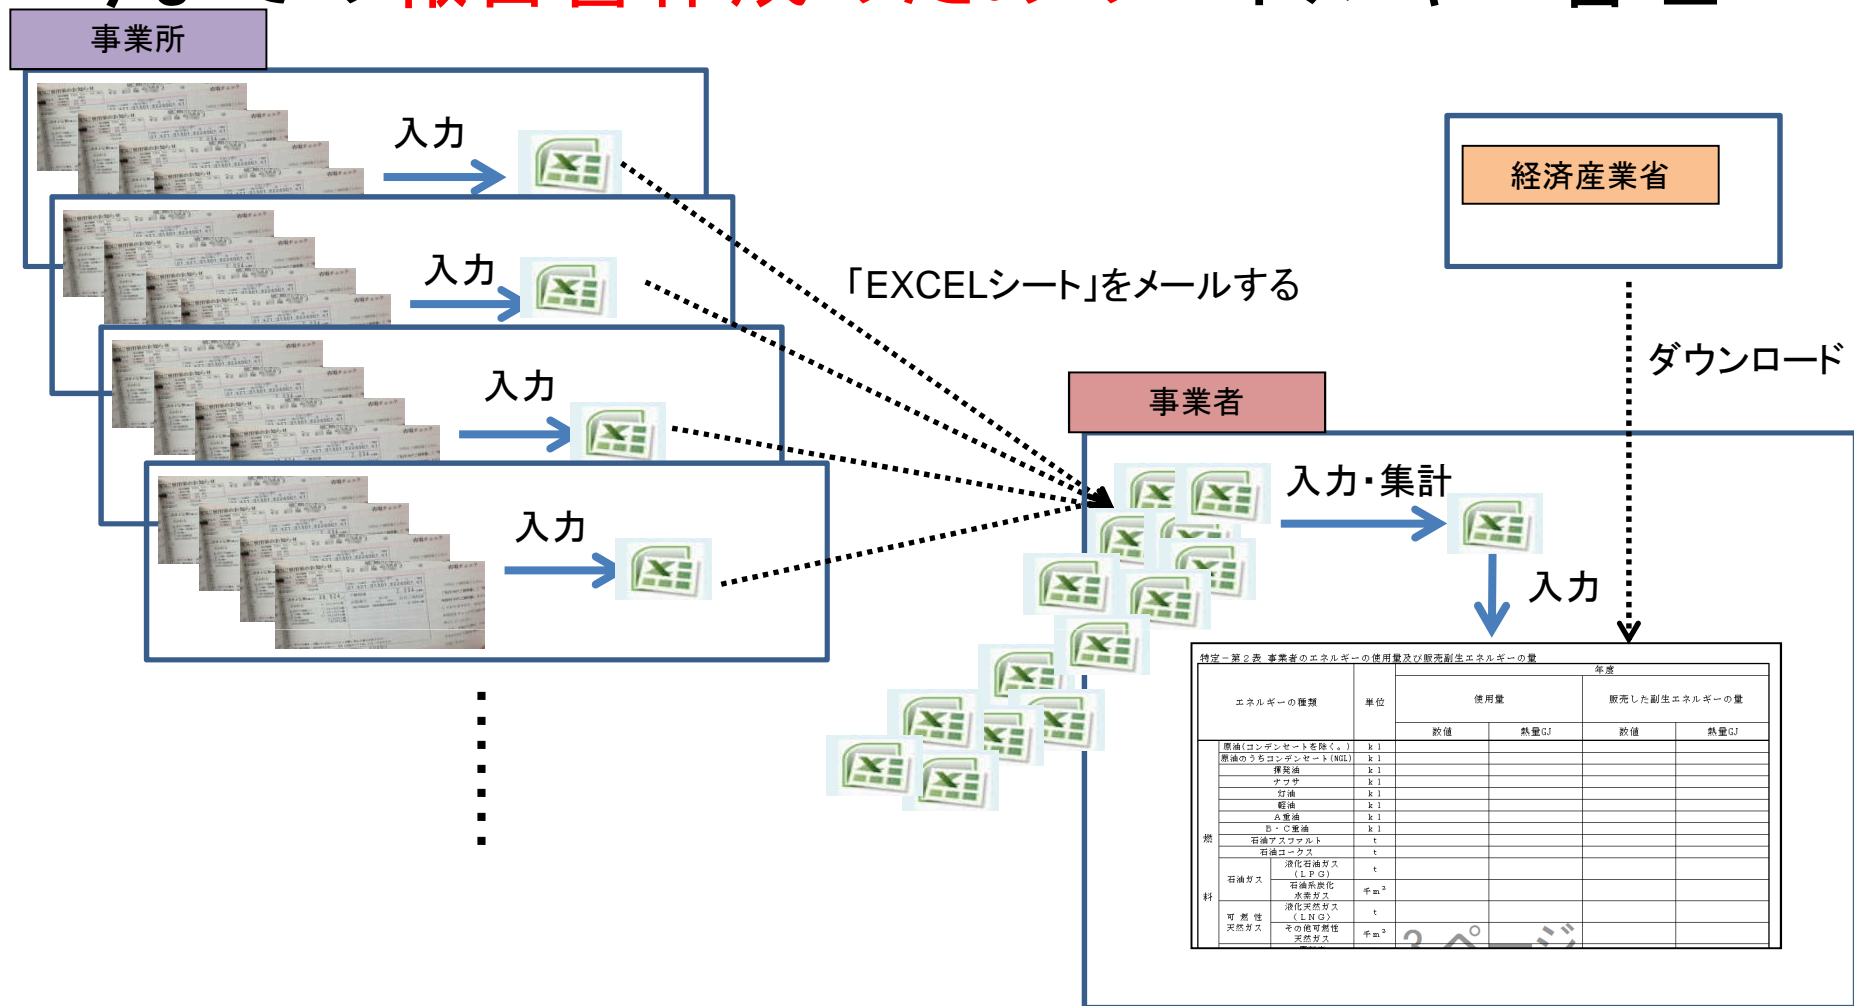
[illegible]

事業所

入力

入力

入力

入力

「EXCELシート」をメールする

経済産業省

ダウンロード

事業者

入力・集計

入力

特定－第２表 事業者のエネルギーの使用量及び販売副生エネルギーの量

| エネルギーの種類 | | 単位 | 年度 使用量 数値 | 使用量 熱量GJ | 販売した副生エネルギーの量 数値 | 販売した副生エネルギーの量 熱量GJ |
|---|---|---|---|---|---|---|
| 燃料 | 原油(コンデンセートを除く。) | kl | | | | |
| | 原油のうちコンデンセート(NGL) | kl | | | | |
| | 揮発油 | kl | | | | |
| | ナフサ | kl | | | | |
| | 灯油 | kl | | | | |
| | 軽油 | kl | | | | |
| | A重油 | kl | | | | |
| | B・C重油 | kl | | | | |
| | 石油アスファルト | t | | | | |
| | 石油コークス | t | | | | |
| 石油ガス | 液化石油ガス(LPG) | t | | | | |
| | 石油系炭化水素ガス | 千m³ | | | | |
| 可燃性天然ガス | 液化天然ガス(LNG) | t | | | | |
| | その他可燃性天然ガス | 千m³ | | | | |

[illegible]